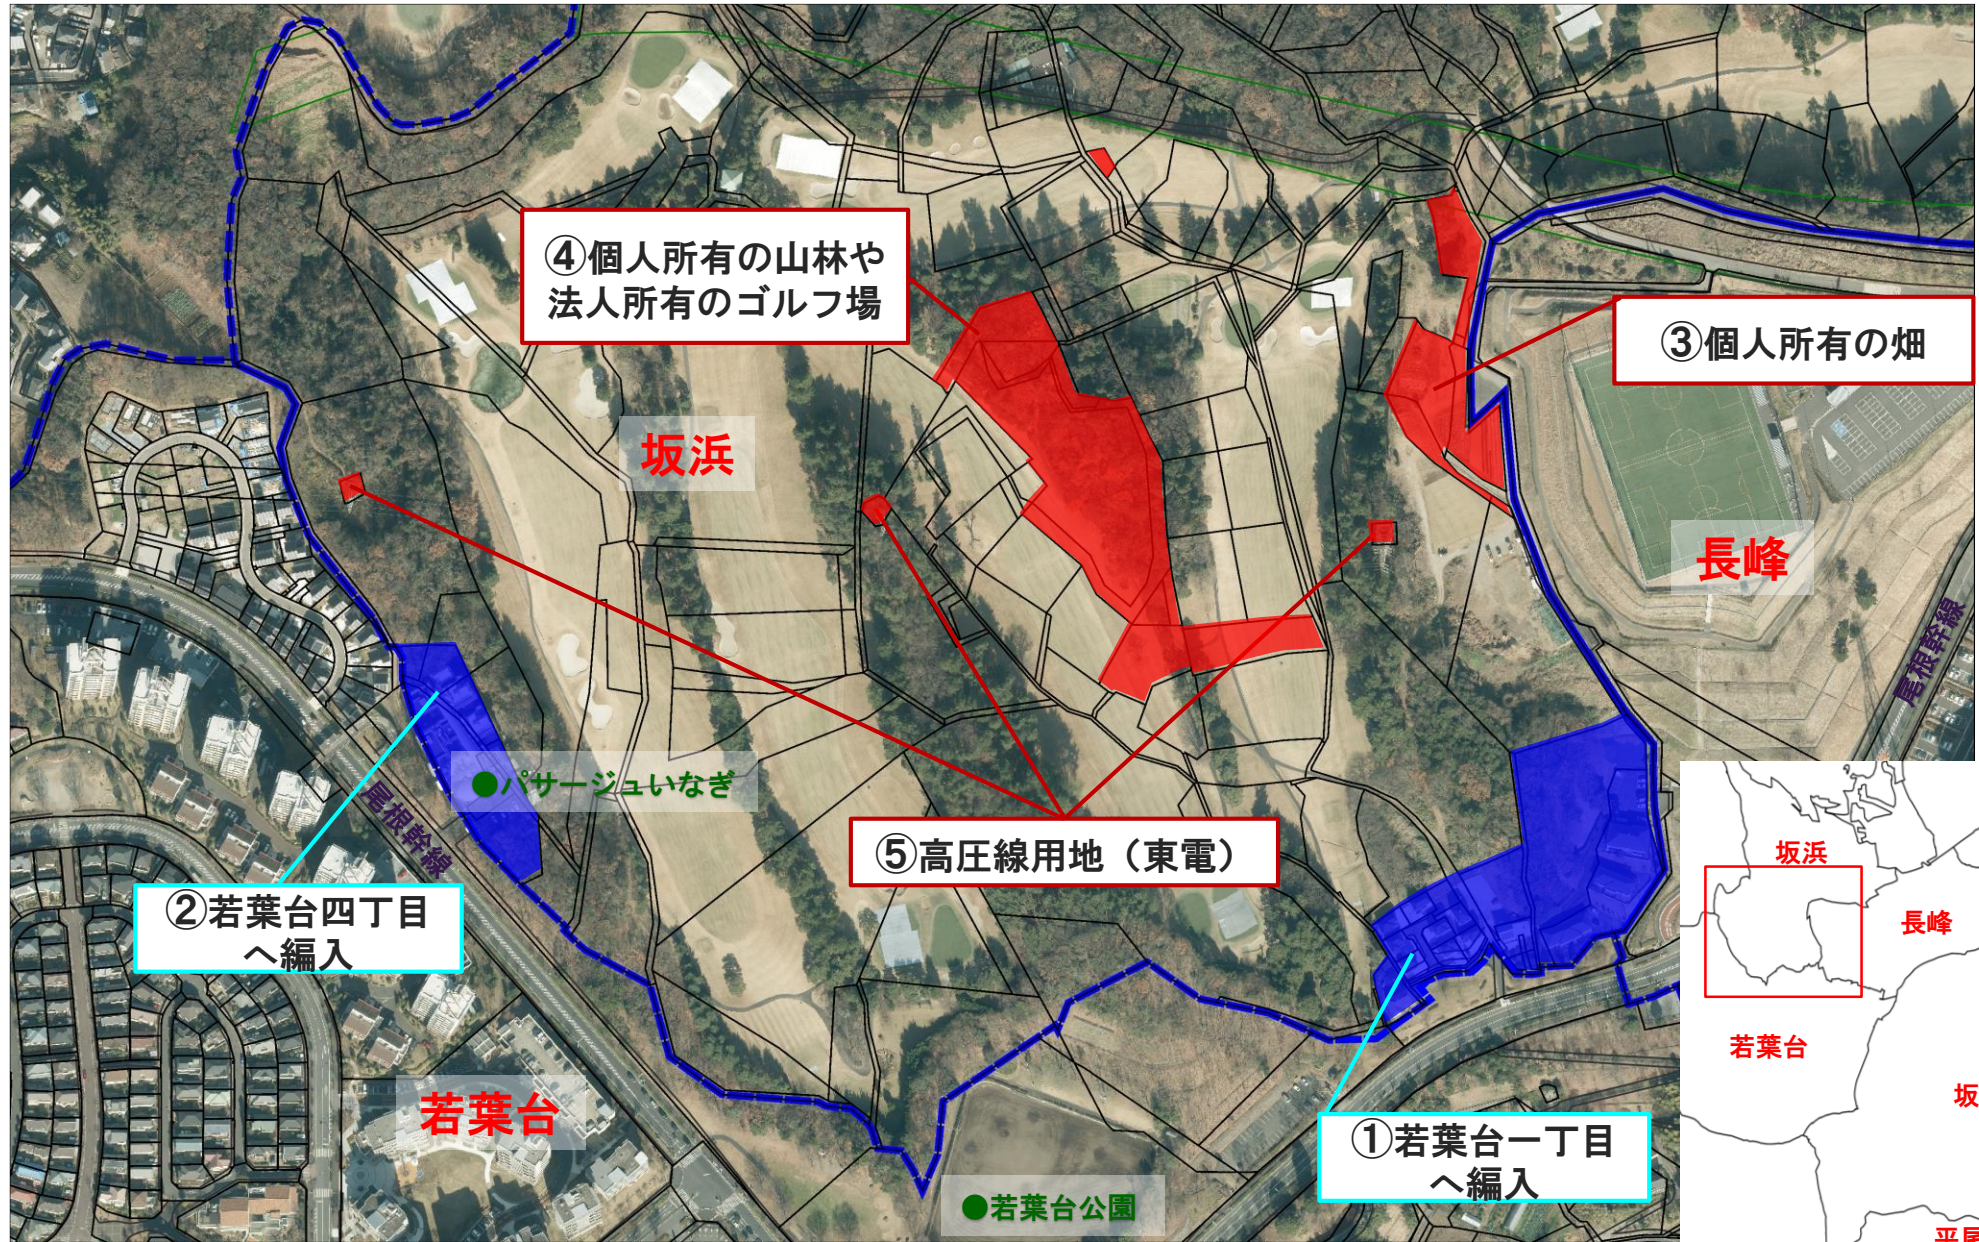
④個人所有の山林や法人所有のゴルフ場

③個人所有の畑

坂浜

長峰

尾根幹線

●パサージュいなぎ

⑤高圧線用地（東電）

②若葉台四丁目へ編入

尾根幹線

若葉台

●若葉台公園

①若葉台一丁目へ編入

坂浜

長峰

若葉台

坂

平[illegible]